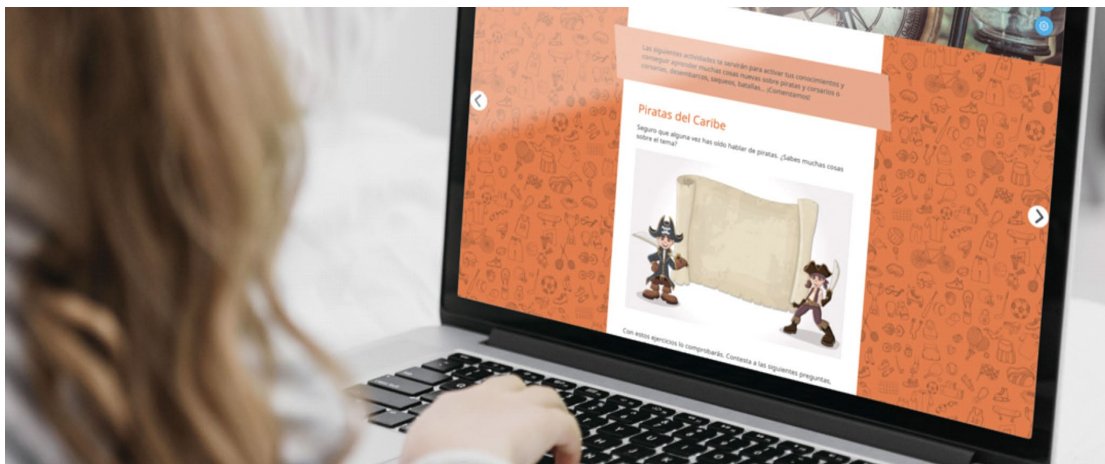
Las siguientes actividades te servirán para activar tus conocimientos y conseguir aprender muchas cosas nuevas sobre piratas y corsarios o corsarios, desembarcos, saqueos, batallas... ¡Comenzamos!

Piratas del Caribe

Seguro que alguna vez has oído hablar de piratas. ¿Sabes muchas cosas sobre el tema?

Con estos ejercicios lo comprobarás. Contesta a las siguientes preguntas.